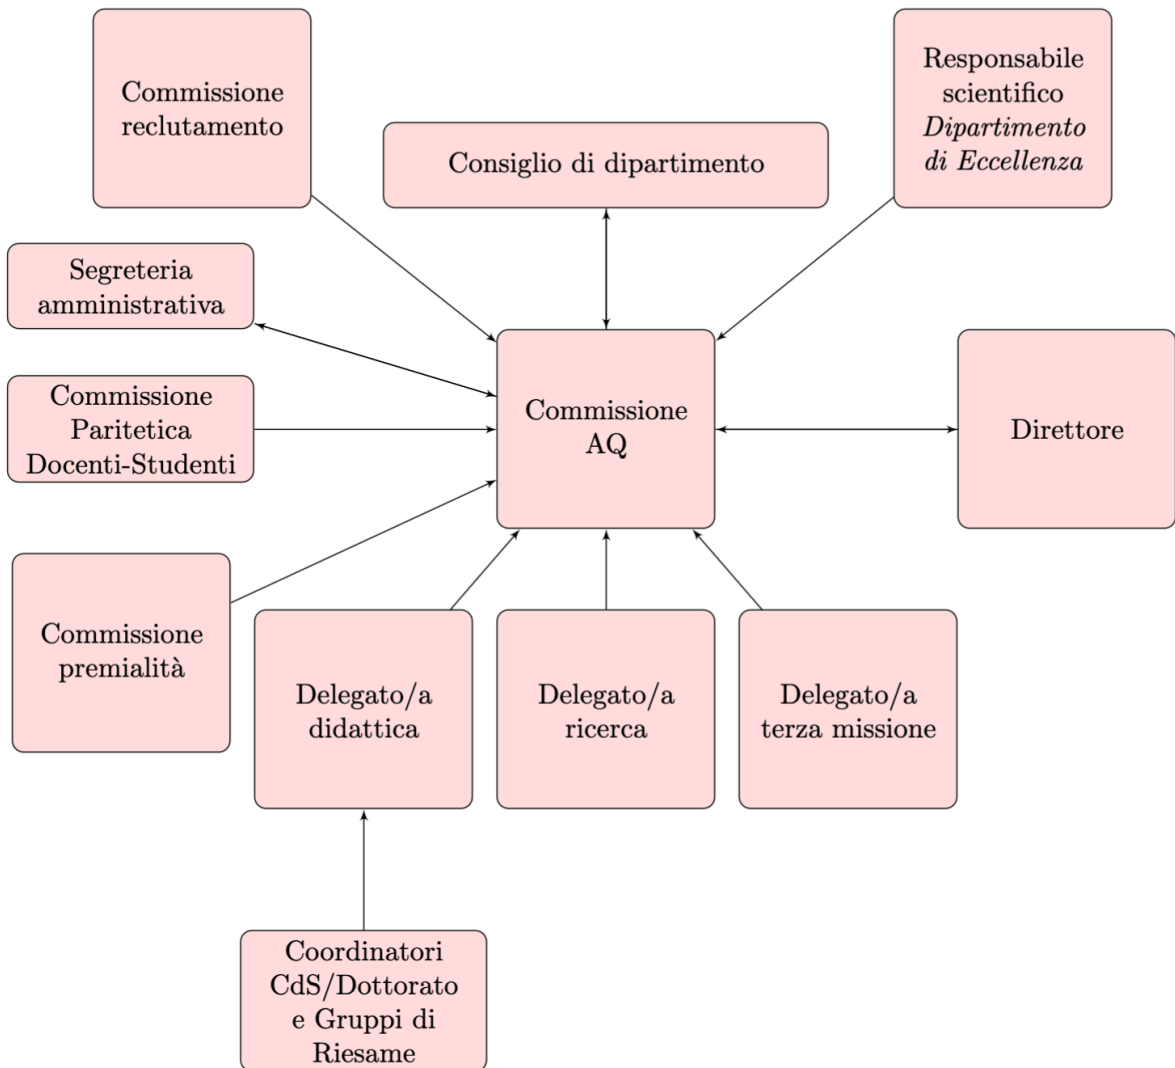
Commissione reclutamento

Consiglio di dipartimento

Responsabile scientifico *Dipartimento di Eccellenza*

Segreteria amministrativa

Commissione Paritetica Docenti-Studenti

Commissione AQ

Direttore

Commissione premialità

Delegato/a didattica

Delegato/a ricerca

Delegato/a terza missione

Coordinatori CdS/Dottorato e Gruppi di Riesame